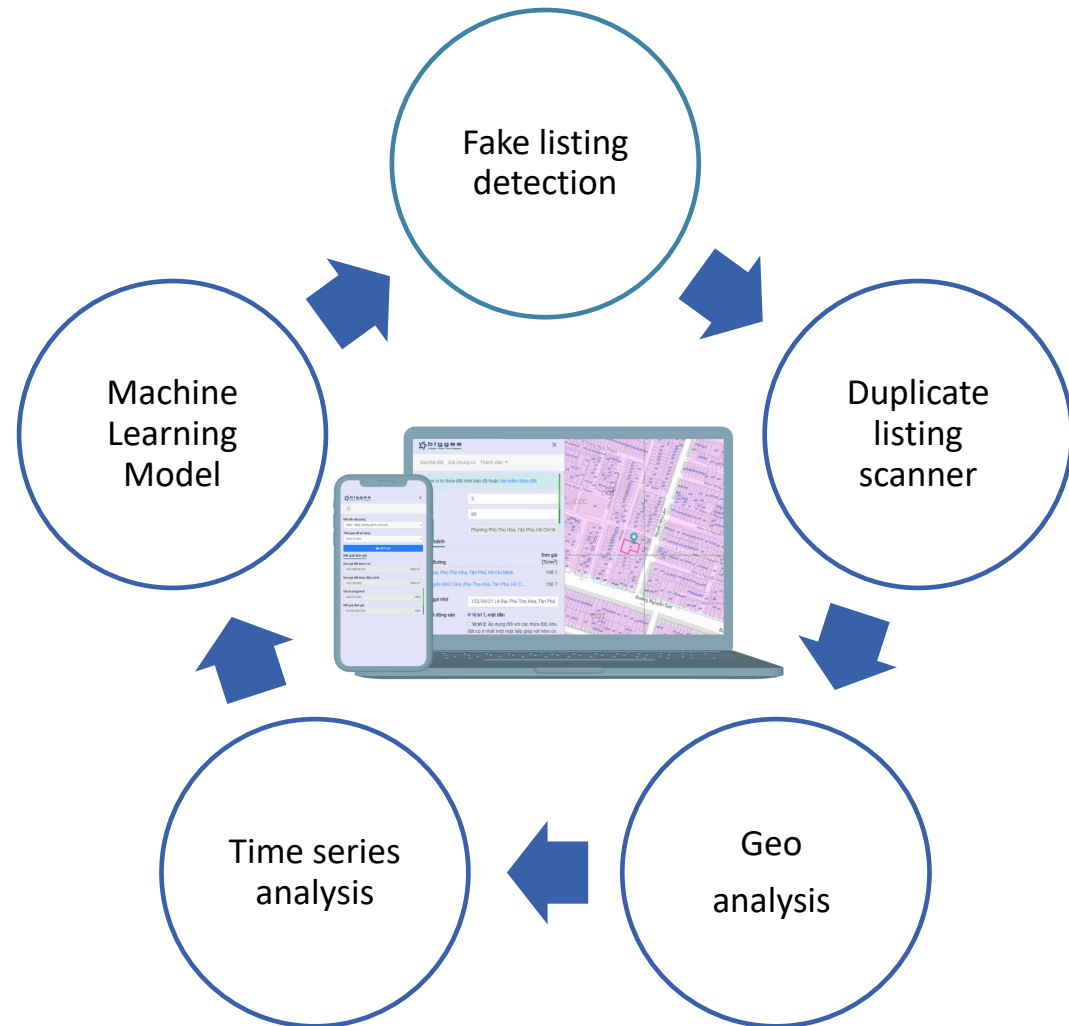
Fake listing detection

Duplicate listing scanner

Geo analysis

Time series analysis

Machine Learning Model

biggee

Giá nhà đất Giá chung cư Thành viên

Phường Phú Thọ Hòa, Tân Phú, Hồ Chí M

Đơn giá (Tr/m²)

Phú Thọ Hòa, Tân Phú, Hồ Chí Minh 148.1

Phú Thọ Hòa, Tân Phú, Hồ C... 150.7

122/34/21 Lê Đại, Phú Thọ Hòa, Tân Phú

Vị trí 1, mặt tiền

Vị trí 2: Áp dụng đối với các thửa đất, khu đất có ít nhất một mặt tiếp giáp với hẻm có

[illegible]